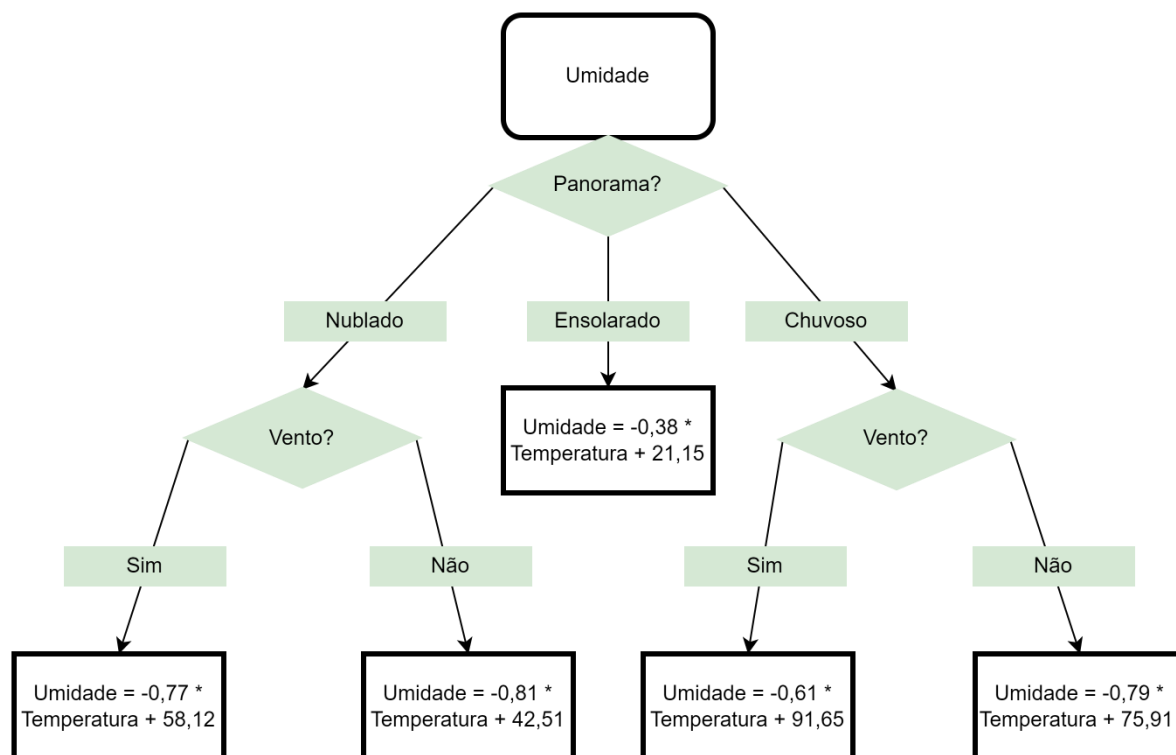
Umidade

Panorama?

Nublado

Ensolarado

Chuvoso

Umidade = -0,38 * Temperatura + 21,15

Vento?

Vento?

Sim

Não

Sim

Não

Umidade = -0,77 * Temperatura + 58,12

Umidade = -0,81 * Temperatura + 42,51

Umidade = -0,61 * Temperatura + 91,65

Umidade = -0,79 * Temperatura + 75,91